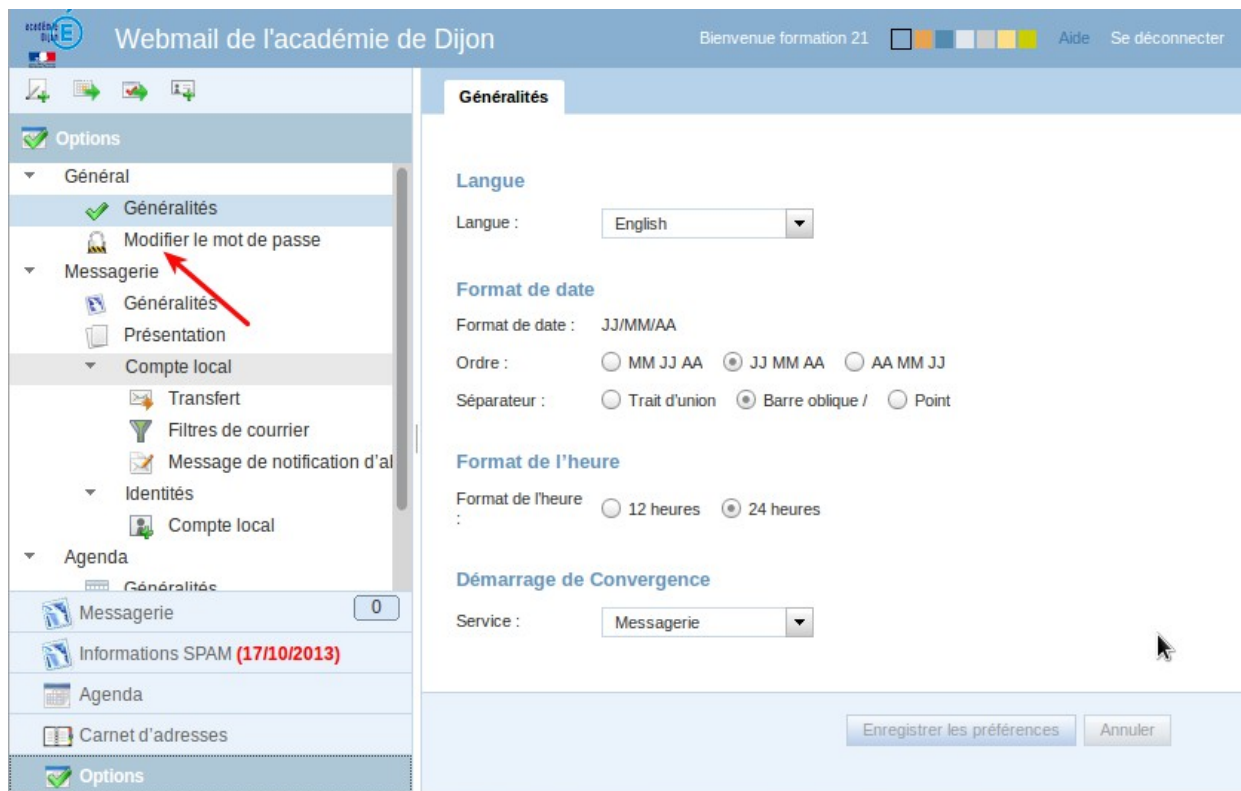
académie Dijon

Webmail de l'académie de Dijon

Bienvenue formation 21 Aide Se déconnecter

Options

Général
Généralités
Modifier le mot de passe
Messagerie
Généralités
Présentation
Compte local
Transfert
Filtres de courrier
Message de notification d'al
Identités
Compte local
Agenda
Généralités

Messagerie 0
Informations SPAM (17/10/2013)
Agenda
Carnet d'adresses
Options

Généralités

Langue
Langue : English

Format de date
Format de date : JJ/MM/AA
Ordre : MM JJ AA JJ MM AA AA MM JJ
Séparateur : Trait d'union Barre oblique / Point

Format de l'heure
Format de l'heure : 12 heures 24 heures

Démarrage de Convergence
Service : Messagerie

Enregistrer les préférences Annuler